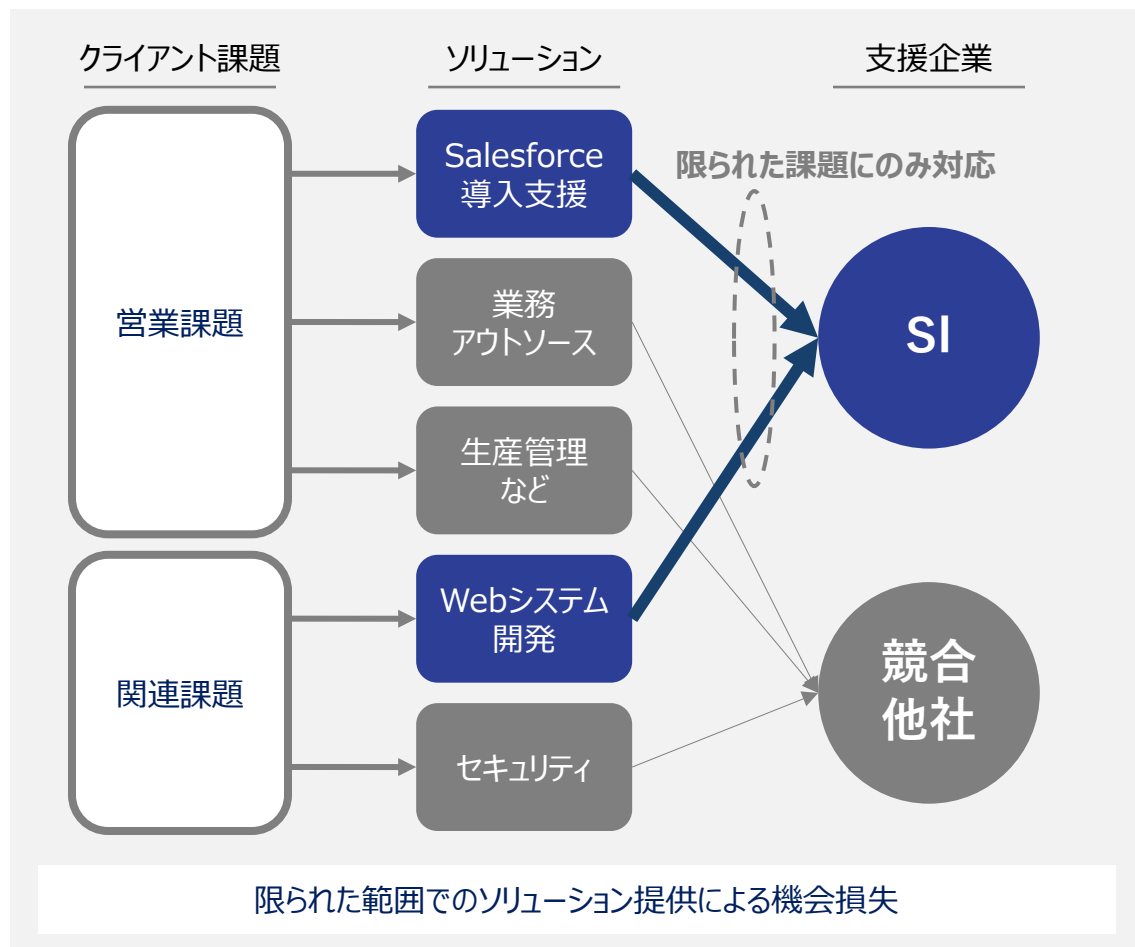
クライアント課題

ソリューション

支援企業

営業課題

関連課題

Salesforce
導入支援

業務
アウトソース

生産管理
など

Webシステム
開発

セキュリティ

限られた課題にのみ対応

SI

競合
他社

限られた範囲でのソリューション提供による機会損失